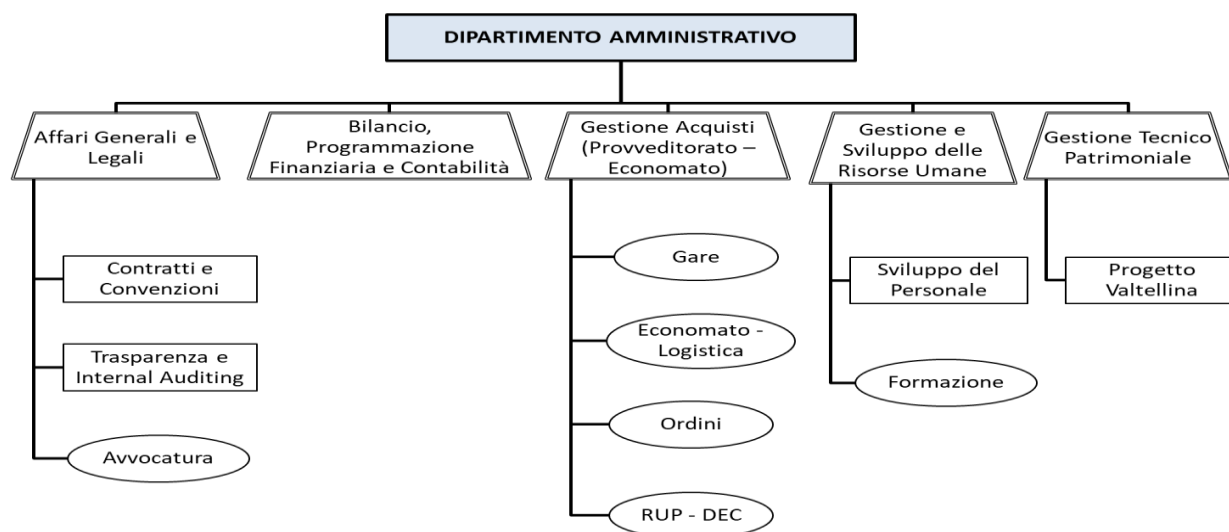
DIPARTIMENTO AMMINISTRATIVO

Affari Generali e Legali

Contratti e Convenzioni

Trasparenza e Internal Auditing

Avvocatura

Bilancio, Programmazione Finanziaria e Contabilità

Gestione Acquisti (Provveditorato – Economato)

Gare

Economato - Logistica

Ordini

RUP - DEC

Gestione e Sviluppo delle Risorse Umane

Sviluppo del Personale

Formazione

Gestione Tecnico Patrimoniale

Progetto Valtellina